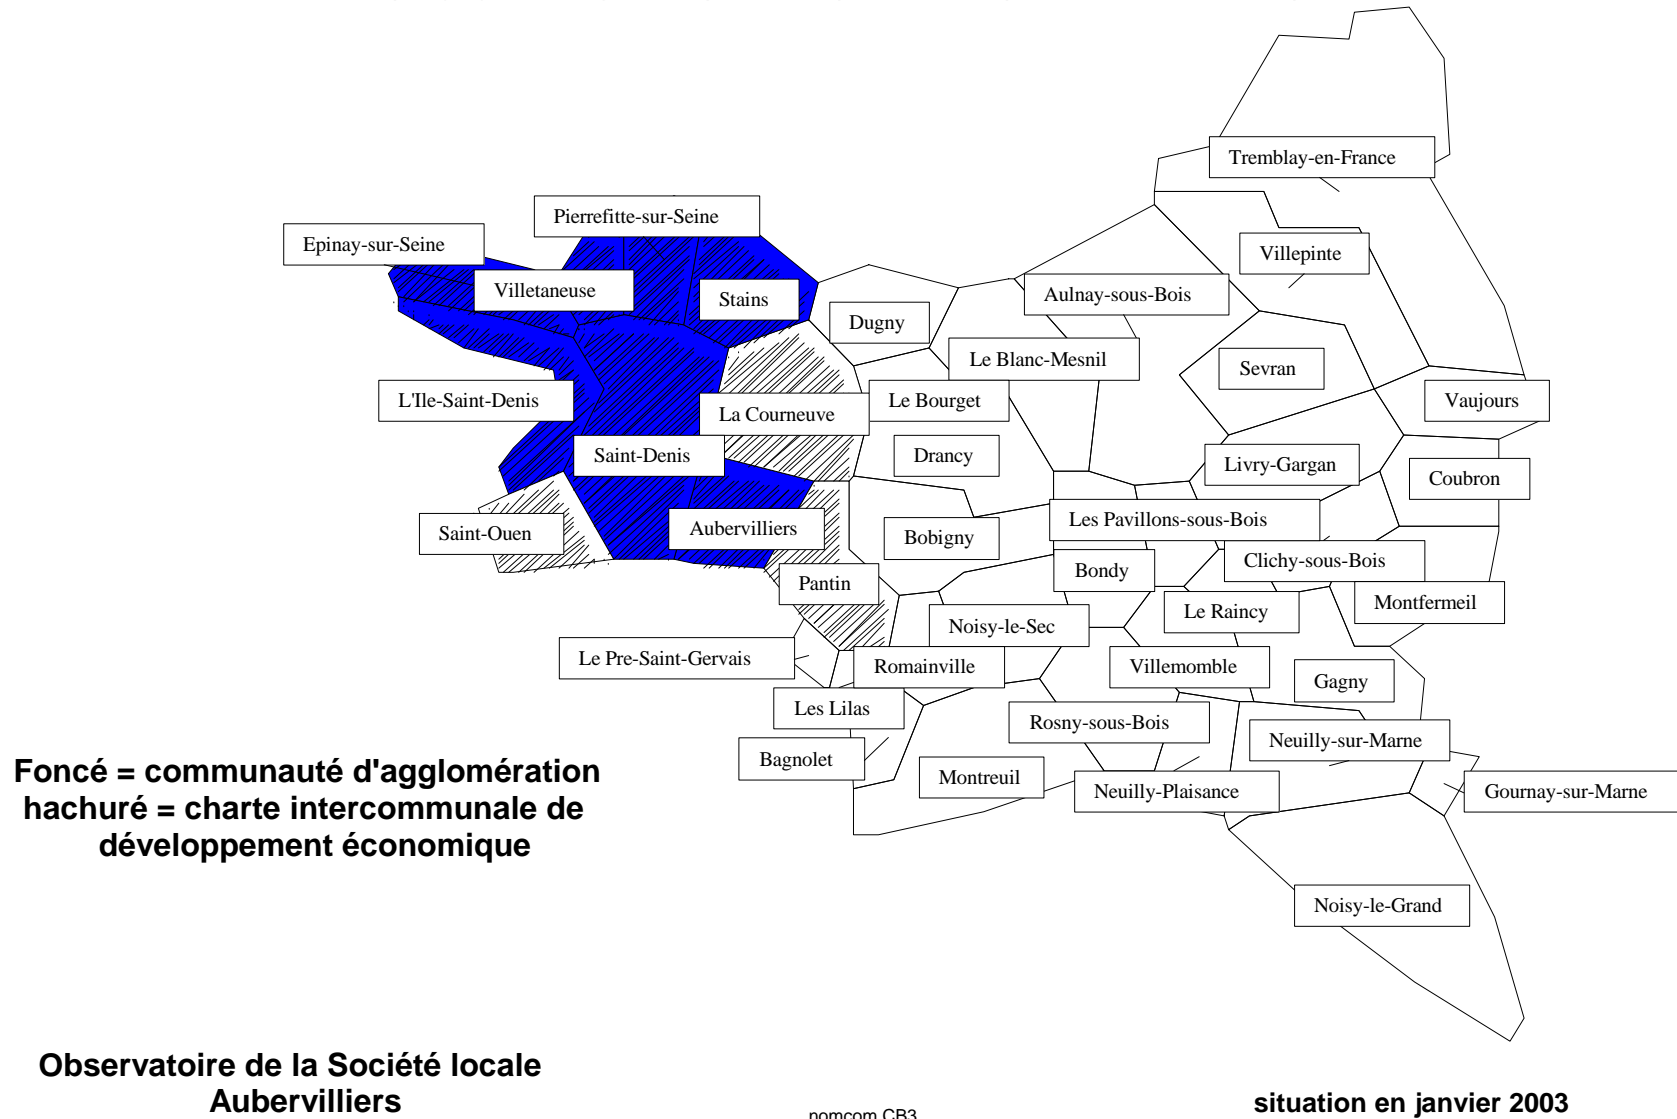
Tremblay-en-France

Pierrefitte-sur-Seine

Epinay-sur-Seine

Villepinte

Villetaneuse

Stains

Aulnay-sous-Bois

Dugny

Le Blanc-Mesnil

Sevran

L'Ile-Saint-Denis

Le Bourget

La Courneuve

Vaujours

Drancy

Saint-Denis

Livry-Gargan

Coubron

Les Pavillons-sous-Bois

Saint-Ouen

Aubervilliers

Bobigny

Clichy-sous-Bois

Bondy

Pantin

Montfermeil

Le Raincy

Noisy-le-Sec

Le Pre-Saint-Gervais

Romainville

Villemomble

Gagny

Les Lilas

Rosny-sous-Bois

Neuilly-sur-Marne

Bagnolet

Montreuil

Neuilly-Plaisance

Gournay-sur-Marne

Noisy-le-Grand

Foncé = communauté d'agglomération
hachuré = charte intercommunale de développement économique

Observatoire de la Société locale
Aubervilliers

nomcom CB3

situation en janvier 2003